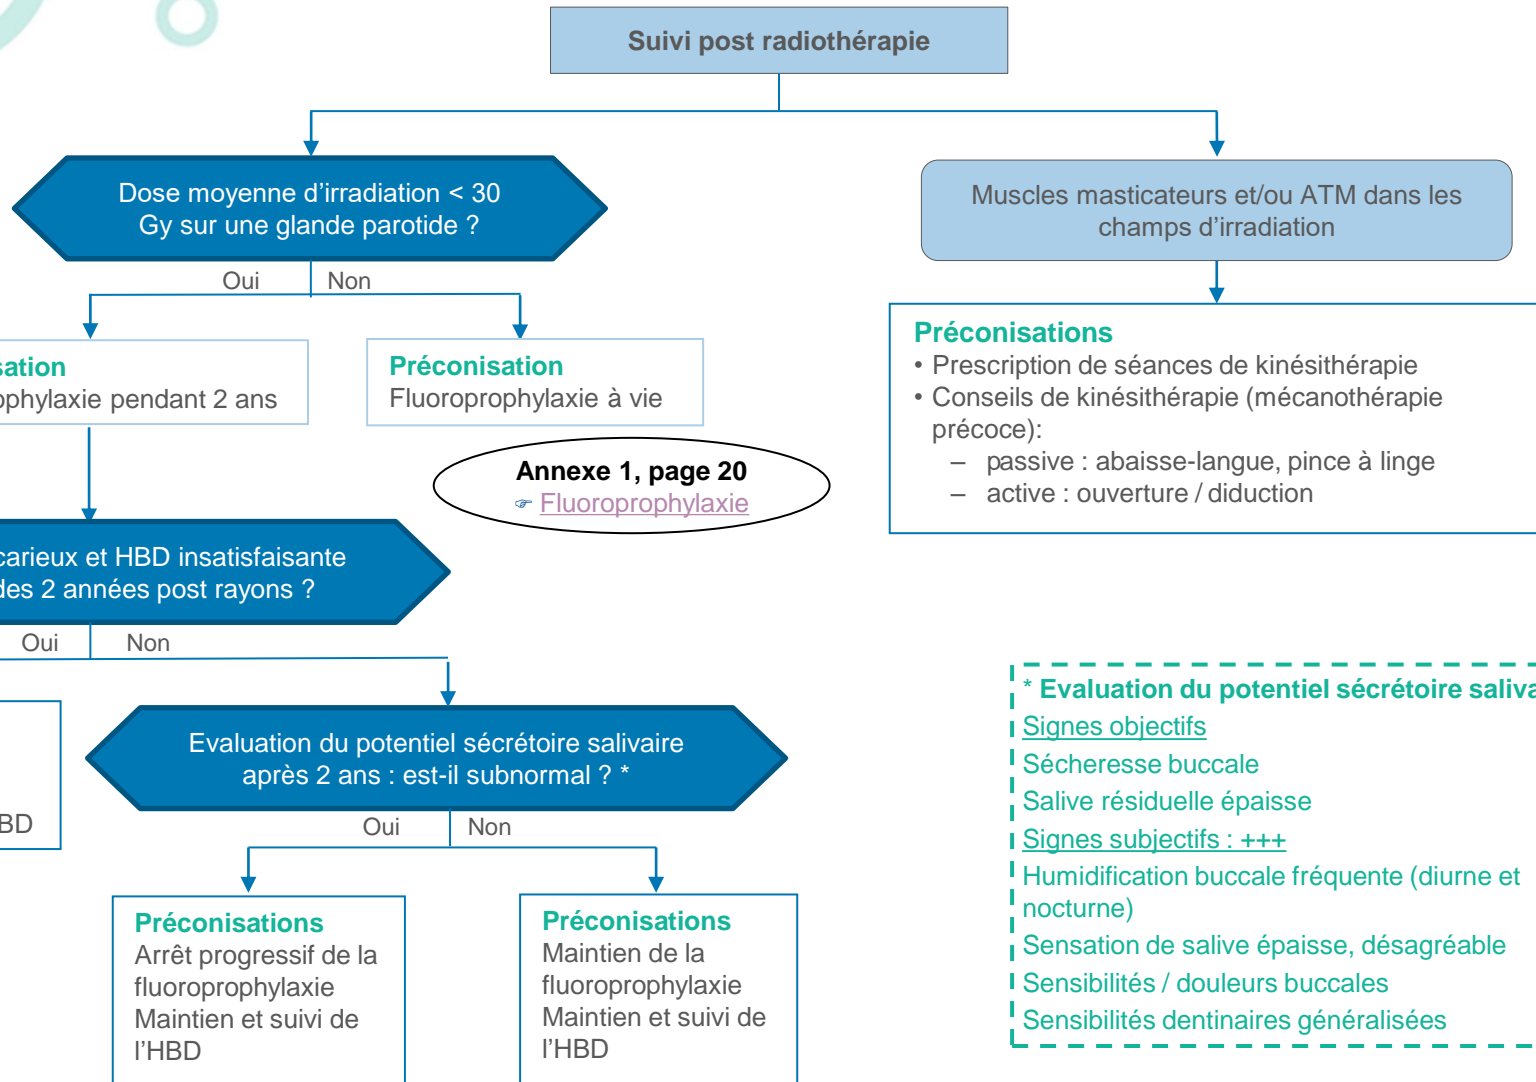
Suivi post radiothérapie

Dose moyenne d'irradiation < 30 Gy sur une glande parotide ?

Oui Non

sation
phylaxie pendant 2 ans

Préconisation
Fluoroprophylaxie à vie

Annexe 1, page 20
☞ Fluoroprophylaxie

carieux et HBD insatisfaisante
des 2 années post rayons ?

Oui Non

BD

Evaluation du potentiel sécrétoire salivaire après 2 ans : est-il subnormal ? *

Oui Non

Préconisations
Arrêt progressif de la fluoroprophylaxie
Maintien et suivi de l'HBD

Préconisations
Maintien de la fluoroprophylaxie
Maintien et suivi de l'HBD

Muscles masticateurs et/ou ATM dans les champs d'irradiation

Préconisations
• Prescription de séances de kinésithérapie
• Conseils de kinésithérapie (mécanothérapie précoce):
– passive : abaisse-langue, pince à linge
– active : ouverture / diduction

* Evaluation du potentiel sécrétoire saliva
Signes objectifs
Sécheresse buccale
Salive résiduelle épaisse
Signes subjectifs : +++
Humidification buccale fréquente (diurne et nocturne)
Sensation de salive épaisse, désagréable
Sensibilités / douleurs buccales
Sensibilités dentinaires généralisées